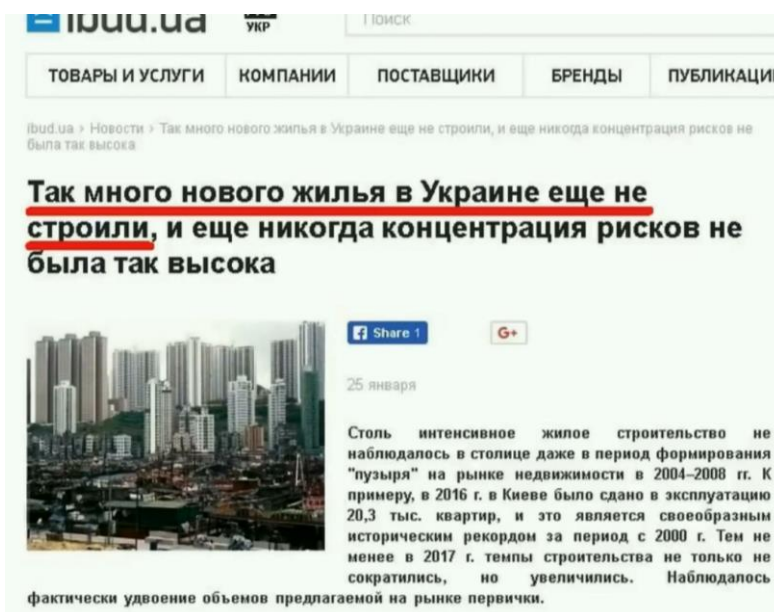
ibud.ua УКР Поиск

ТОВАРЫ И УСЛУГИ КОМПАНИИ ПОСТАВЩИКИ БРЕНДЫ ПУБЛИКАЦИ

ibud.ua › Новости › Так много нового жилья в Украине еще не строили, и еще никогда концентрация рисков не была так высока

Так много нового жилья в Украине еще не строили, и еще никогда концентрация рисков не была так высока

Share 1 G+

25 января

Столь интенсивное жилое строительство не наблюдалось в столице даже в период формирования "пузыря" на рынке недвижимости в 2004–2008 гг. К примеру, в 2016 г. в Киеве было сдано в эксплуатацию 20,3 тыс. квартир, и это является своеобразным историческим рекордом за период с 2000 г. Тем не менее в 2017 г. темпы строительства не только не сократились, но увеличились. Наблюдалось фактически удвоение объемов предлагаемой на рынке первички.